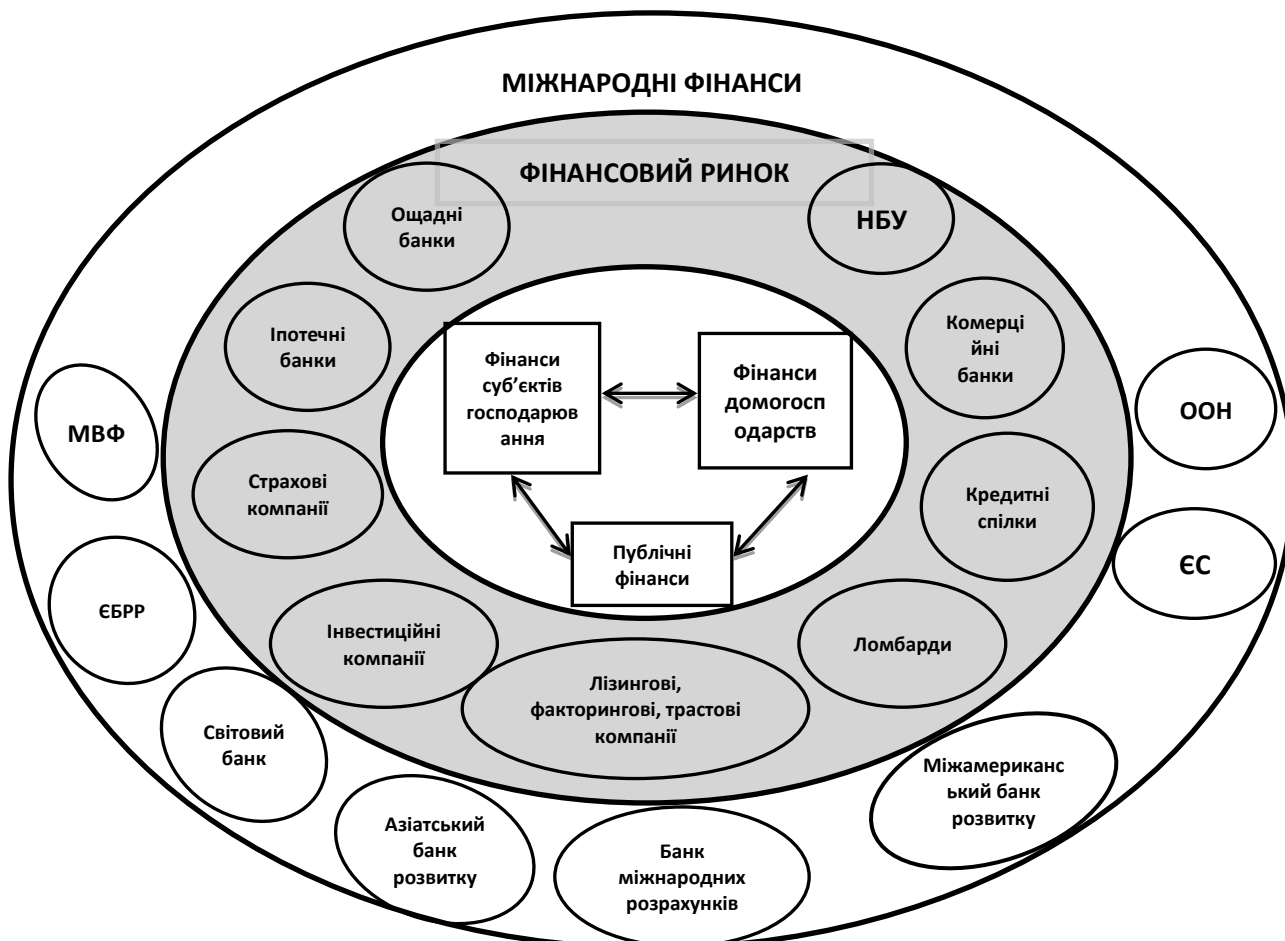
МІЖНАРОДНІ ФІНАНСИ

ФІНАНСОВИЙ РИНОК

Ощадні банки

НБУ

Іпотечні банки

Комерційні банки

Фінанси суб'єктів господарювання

Фінанси домогосподарств

МВФ

ООН

Страхові компанії

Кредитні спілки

Публічні фінанси

ЄС

ЄБРР

Інвестиційні компанії

Ломбарди

Лізингові, факторингові, трастові компанії

Світовий банк

Міжамериканський банк розвитку

Азіатський банк розвитку

Банк міжнародних розрахунків